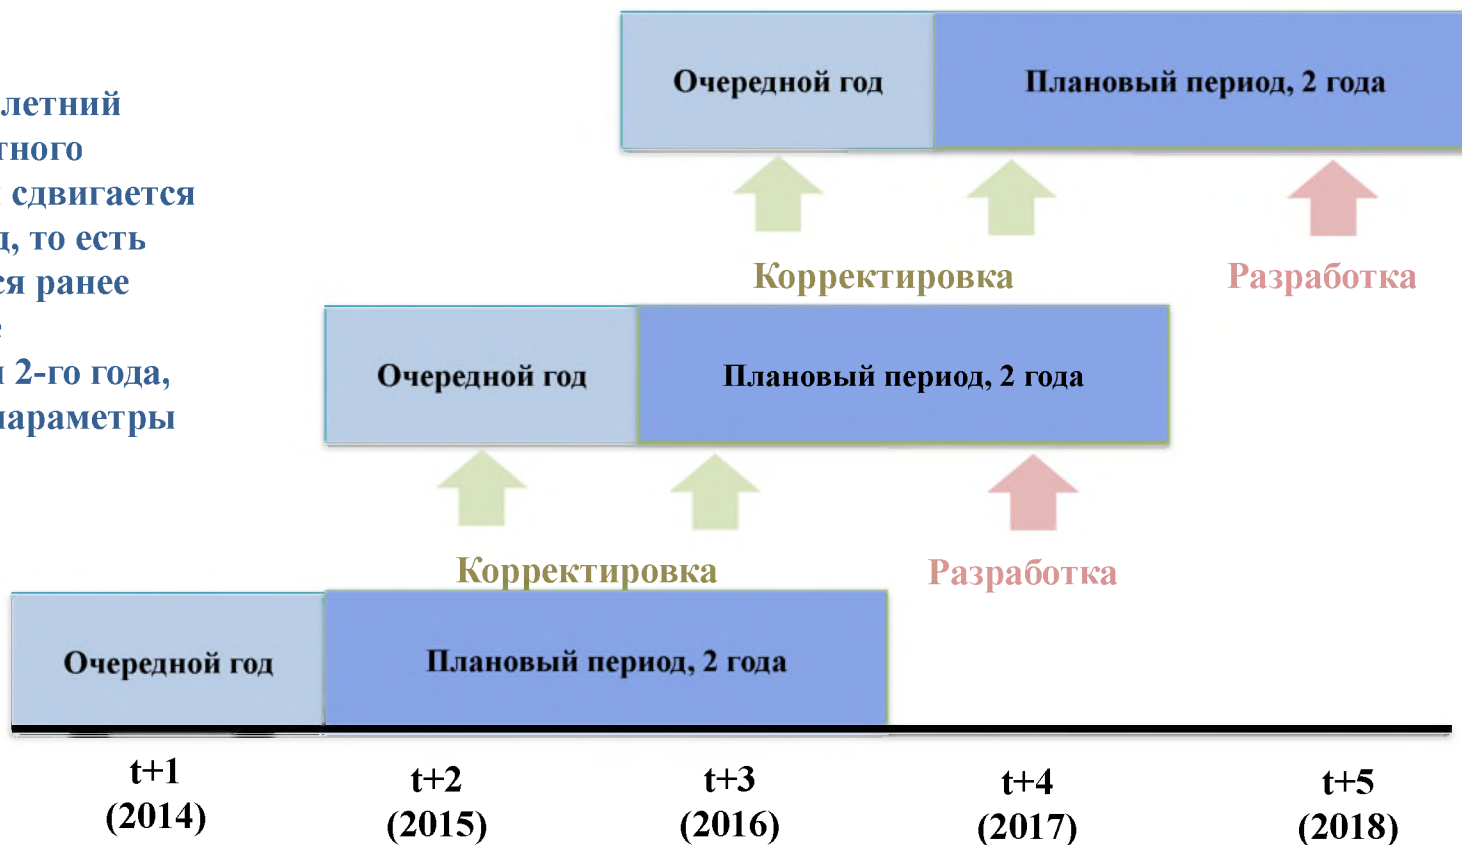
летний
тного
сдвигается
, то есть
ся ранее
:
2-го года,
араметры

Очередной год
Плановый период, 2 года

Корректировка
Разработка

Очередной год
Плановый период, 2 года

Корректировка
Разработка

Очередной год
Плановый период, 2 года

t+1
(2014)

t+2
(2015)

t+3
(2016)

t+4
(2017)

t+5
(2018)